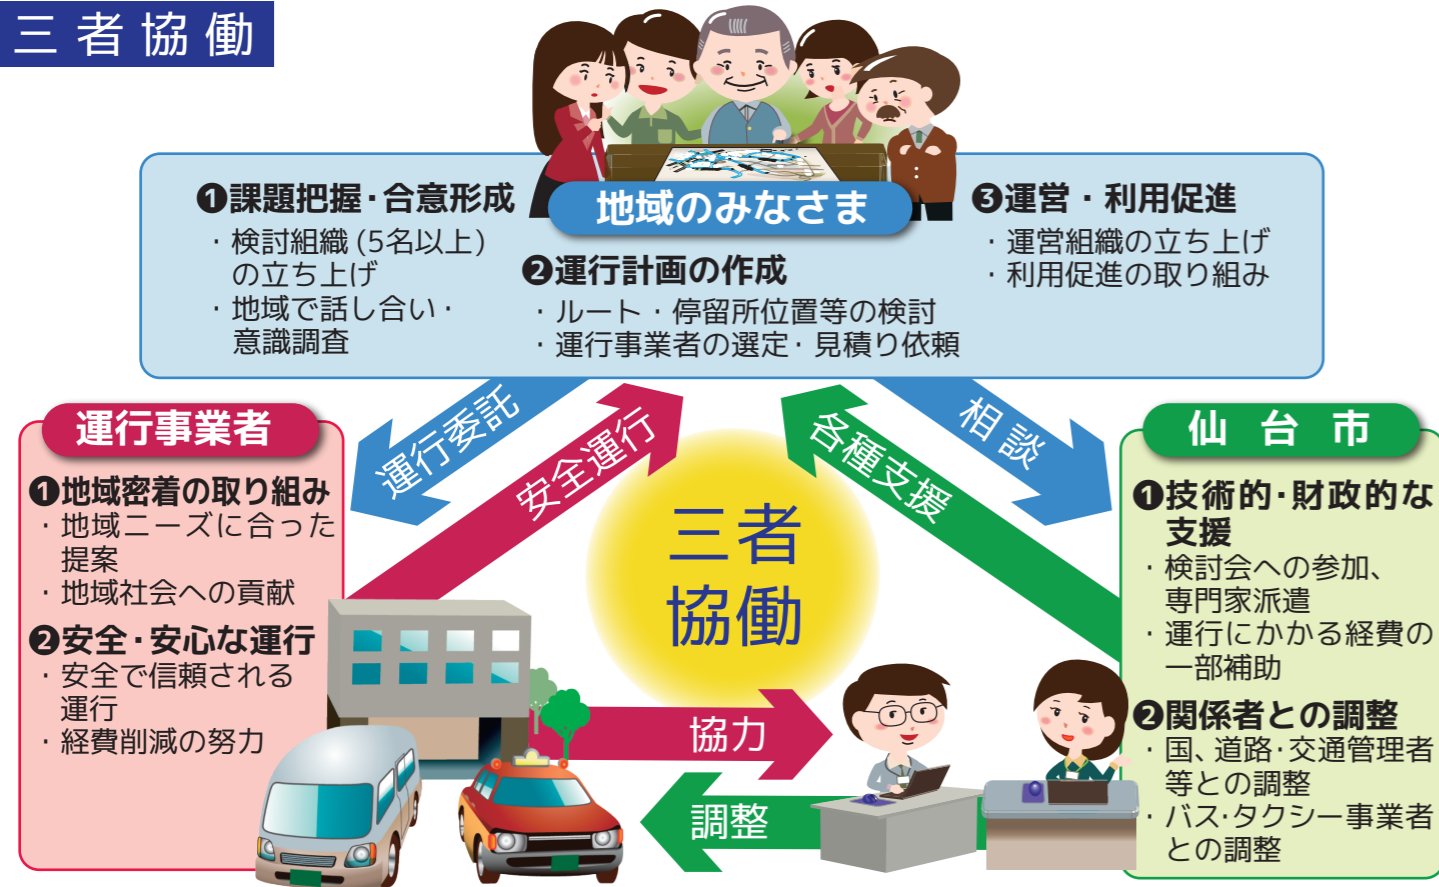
三者協働

地域のみなさま

❶課題把握・合意形成
・検討組織（5名以上）の立ち上げ
・地域で話し合い・意識調査

❷運行計画の作成
・ルート・停留所位置等の検討
・運行事業者の選定・見積り依頼

❸運営・利用促進
・運営組織の立ち上げ
・利用促進の取り組み

運行委託
安全運行
各種支援
相談

運行事業者
❶地域密着の取り組み
・地域ニーズに合った提案
・地域社会への貢献
❷安全・安心な運行
・安全で信頼される運行
・経費削減の努力

三者協働

仙台市
❶技術的・財政的な支援
・検討会への参加、専門家派遣
・運行にかかる経費の一部補助
❷関係者との調整
・国、道路・交通管理者等との調整
・バス・タクシー事業者との調整

協力
調整